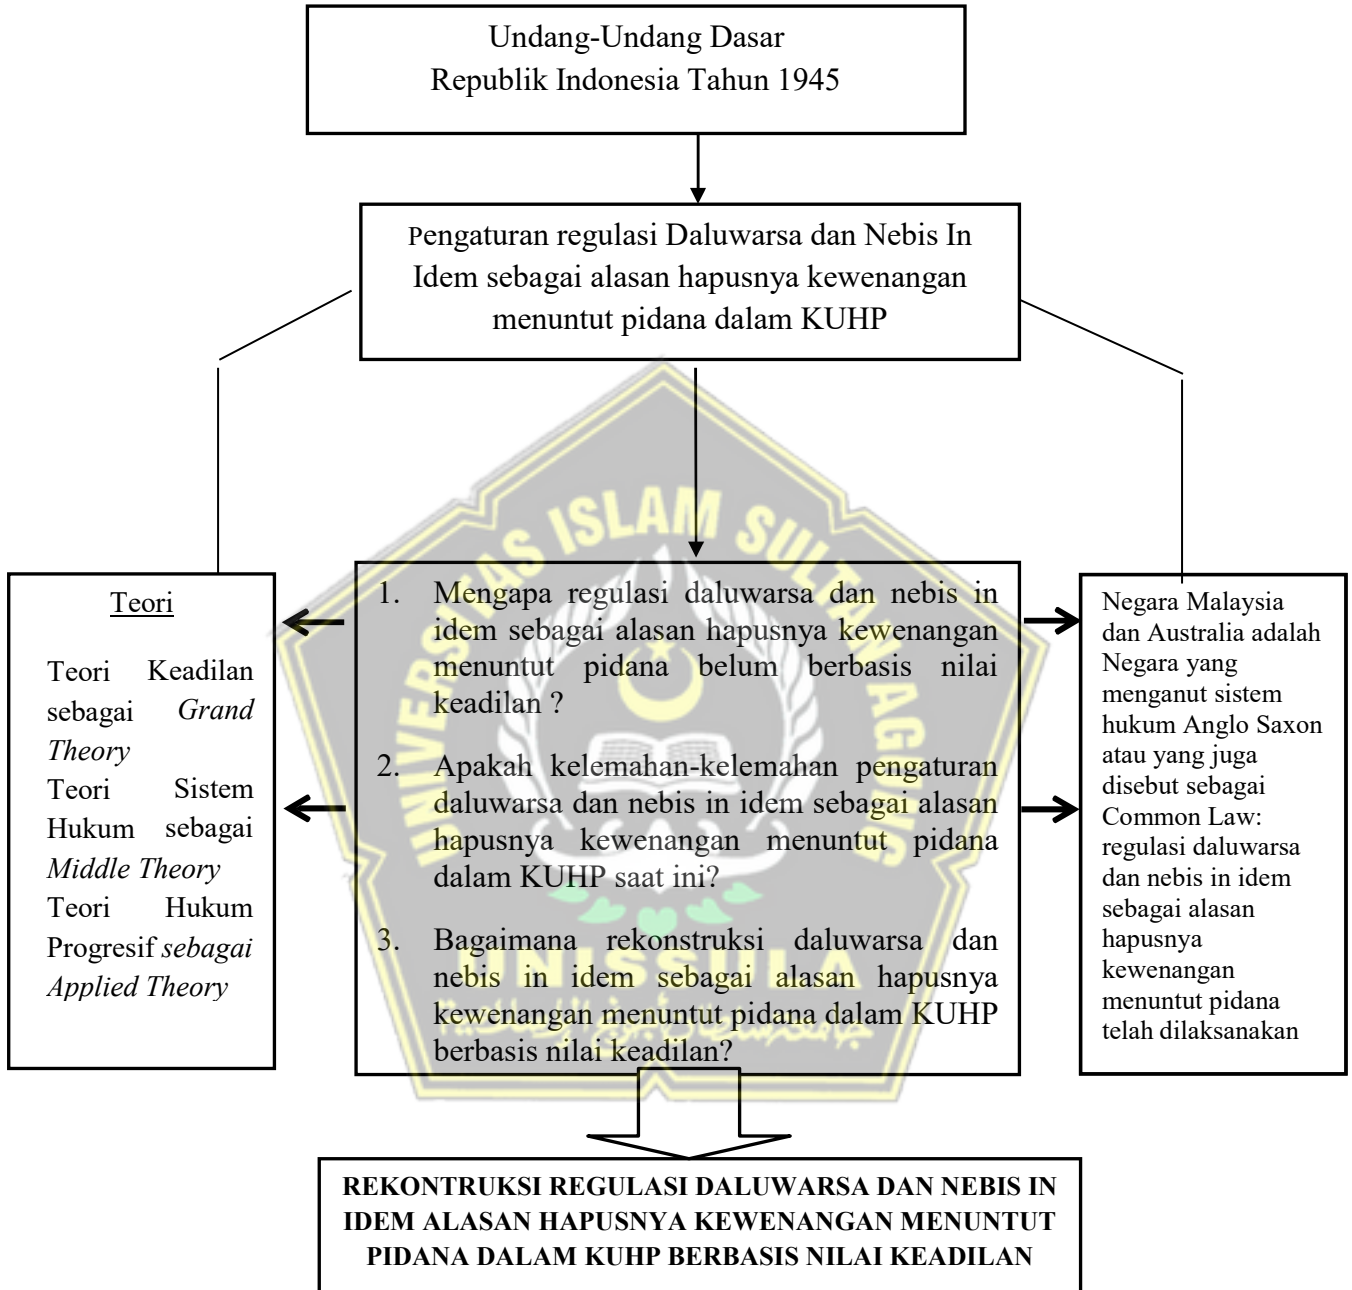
Undang-Undang Dasar
Republik Indonesia Tahun 1945

Pengaturan regulasi Daluwarsa dan Nebis In Idem sebagai alasan hapusnya kewenangan menuntut pidana dalam KUHP

Teori

Teori Keadilan sebagai *Grand Theory*
Teori Sistem Hukum sebagai *Middle Theory*
Teori Hukum Progresif *sebagai Applied Theory*

1. Mengapa regulasi daluwarsa dan nebis in idem sebagai alasan hapusnya kewenangan menuntut pidana belum berbasis nilai keadilan ?

2. Apakah kelemahan-kelemahan pengaturan daluwarsa dan nebis in idem sebagai alasan hapusnya kewenangan menuntut pidana dalam KUHP saat ini?

3. Bagaimana rekonstruksi daluwarsa dan nebis in idem sebagai alasan hapusnya kewenangan menuntut pidana dalam KUHP berbasis nilai keadilan?

Negara Malaysia dan Australia adalah Negara yang menganut sistem hukum Anglo Saxon atau yang juga disebut sebagai Common Law: regulasi daluwarsa dan nebis in idem sebagai alasan hapusnya kewenangan menuntut pidana telah dilaksanakan

UNISSULA

REKONTRUKSI REGULASI DALUWARSA DAN NEBIS IN IDEM ALASAN HAPUSNYA KEWENANGAN MENUNTUT PIDANA DALAM KUHP BERBASIS NILAI KEADILAN